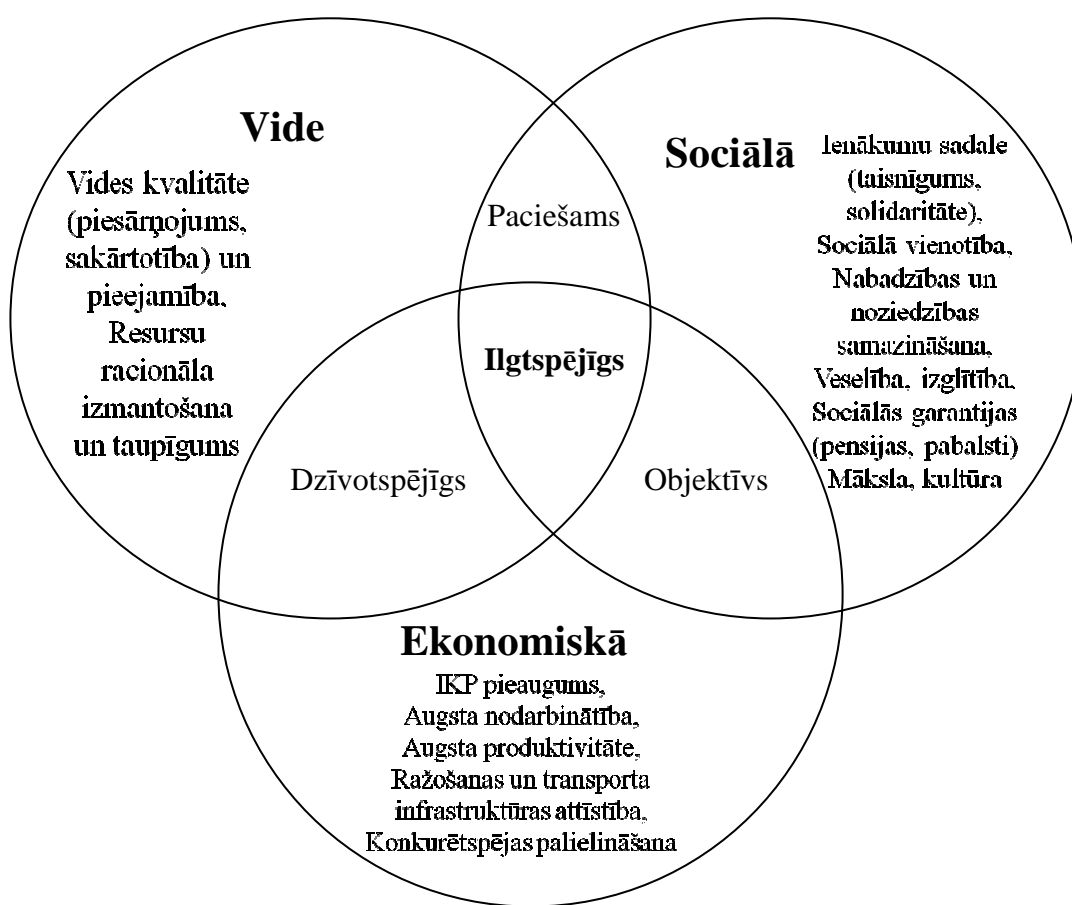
Vide

Vides kvalitāte (piesārņojums, sakārtotība) un pieejamība, Resursu racionāla izmantošana un taupīgums

Sociālā

Ienākumu sadale (taisnīgums, solidaritāte), Sociālā vienotība, Nabadzības un noziedzības samazināšana, Veselība, izglītība, Sociālās garantijas (pensijas, pabalsti) Māksla, kultūra

Paciešams

Ilgtspējīgs

Dzīvotspējīgs

Objektīvs

Ekonomiskā

IKP pieaugums, Augsta nodarbinātība, Augsta produktivitāte, Ražošanas un transporta infrastruktūras attīstība, Konkurētspējas palielināšana